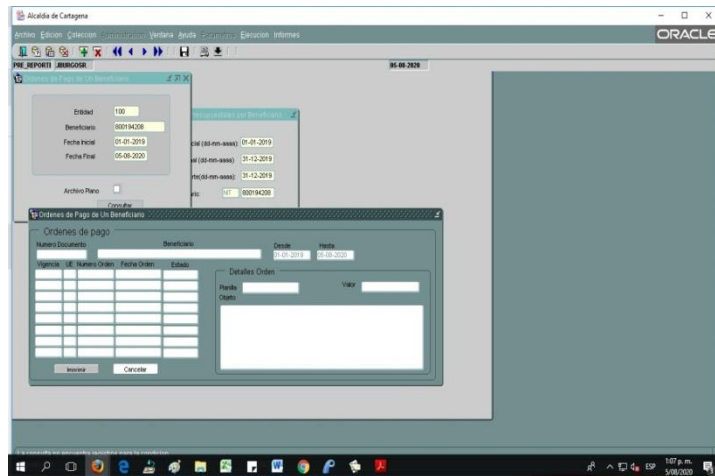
Alcaldía de Cartagena

Archivo Edicion Coleccion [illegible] Ventana Ayuda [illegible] Ejecucion Informes

ORACLE

PRE_REPORTI JBURGOSR

05-08-2020

Ordenes de Pago de Un Beneficiario

Entidad 100

Beneficiario 800194208

Fecha Inicial 01-01-2019

Fecha Final 05-08-2020

Archivo Plano

Consultar

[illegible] por Beneficiario

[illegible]cial (dd-mm-aaaa) 01-01-2019

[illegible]al (dd-mm-aaaa) 31-12-2019

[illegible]rte(dd-mm-aaaa) 31-12-2019

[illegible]rio NIT 800194208

Ordenes de Pago de Un Beneficiario

Ordenes de pago

Numero Documento

Beneficiario

Desde 01-01-2019

Hasta 05-08-2020

Vigencia UE Numero Orden Fecha Orden Estado

Detalles Orden

Planilla

Valor

Objeto

Imprimir

Cancelar

La consulta no encuentra registros para la condicion

ESP 1:07 p. m. 5/08/2020